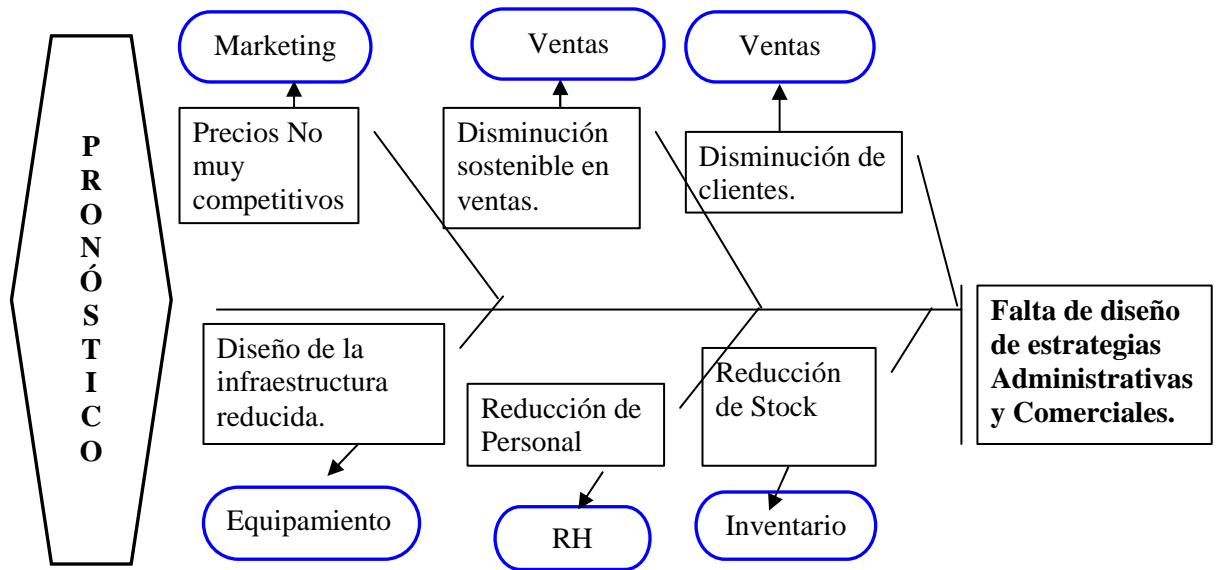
PRONÓSTICO

Marketing

Ventas

Ventas

Precios No muy competitivos

Disminución sostenible en ventas.

Disminución de clientes.

Falta de diseño de estrategias Administrativas y Comerciales.

Diseño de la infraestructura reducida.

Reducción de Personal

Reducción de Stock

Equipamiento

RH

Inventario